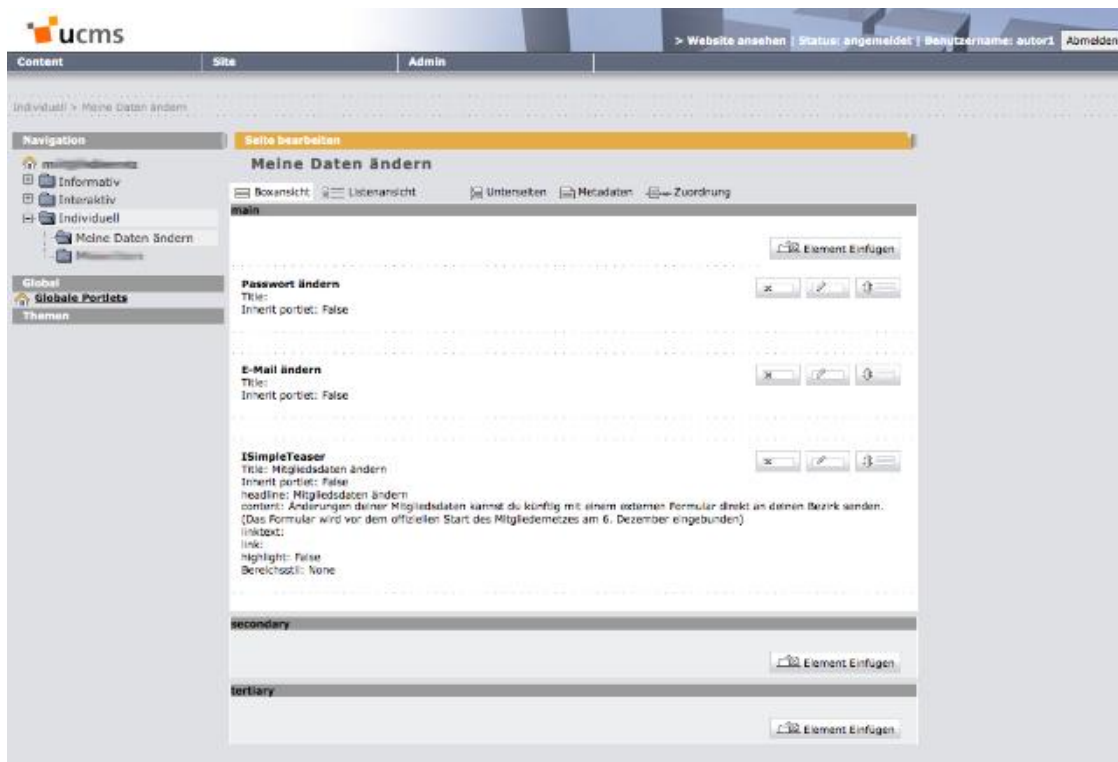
ucms

> Website ansehen | Status: angemeldet | Benutzername: autor1 Abmelden

Content Site Admin

Individuell > Meine Daten ändern

Navigation
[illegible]
Informativ
Interaktiv
Individuell
Meine Daten ändern
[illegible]

Global
Globale Portlets
Themen

Seite bearbeiten

Meine Daten ändern

Boxansicht Listenansicht Unterseiten Metadaten Zuordnung

main

Element Einfügen

Passwort ändern
Title:
Inherit portlet: False

E-Mail ändern
Title:
Inherit portlet: False

ISimpleTeaser
Title: Mitgliedsdaten ändern
Inherit portlet: False
headline: Mitgliedsdaten ändern
content: Änderungen deiner Mitgliedsdaten kannst du künftig mit einem externen Formular direkt an deinen Bezirk senden. (Das Formular wird vor dem offiziellen Start des Mitgliedernetzes am 6. Dezember eingebunden)
linktext:
link:
highlight: False
Bereichsstil: None

secondary

Element Einfügen

tertiary

Element Einfügen